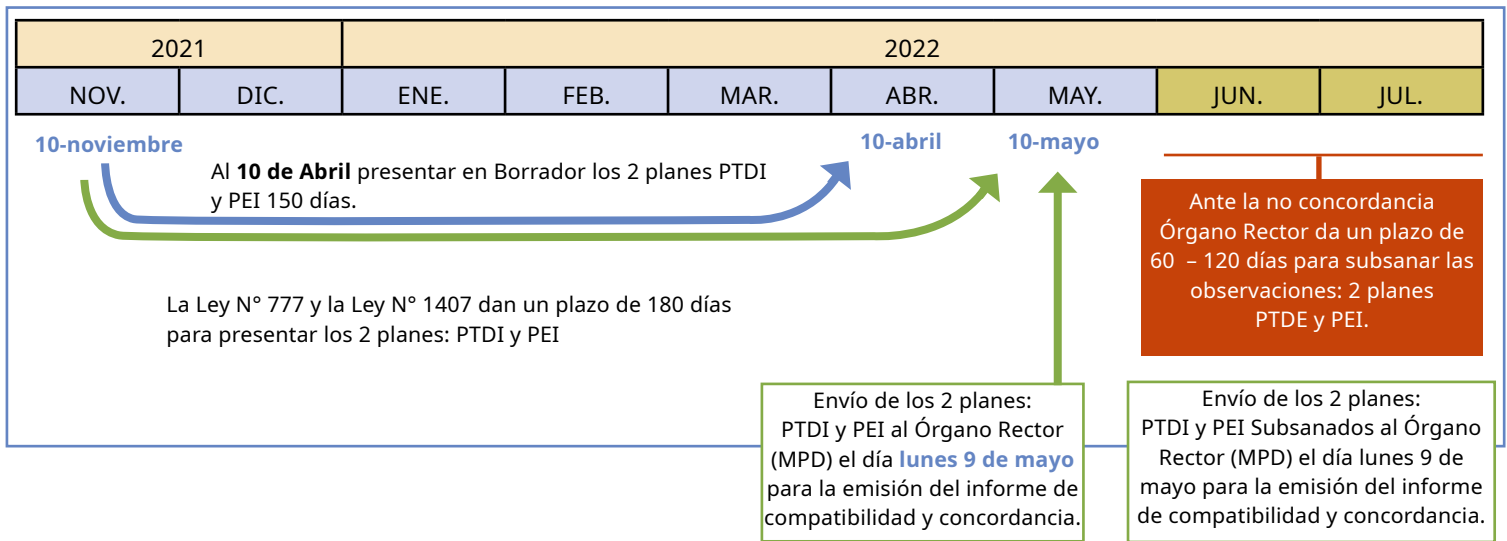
| 2021 | | 2022 | | | | | | |
|---|---|---|---|---|---|---|---|---|
| NOV. | DIC. | ENE. | FEB. | MAR. | ABR. | MAY. | JUN. | JUL. |

10-noviembre

10-abril

10-mayo

Al **10 de Abril** presentar en Borrador los 2 planes PTDI y PEI 150 días.

Ante la no concordancia Órgano Rector da un plazo de 60 – 120 días para subsanar las observaciones: 2 planes PTDE y PEI.

La Ley N° 777 y la Ley N° 1407 dan un plazo de 180 días para presentar los 2 planes: PTDI y PEI

Envío de los 2 planes: PTDI y PEI al Órgano Rector (MPD) el día **lunes 9 de mayo** para la emisión del informe de compatibilidad y concordancia.

Envío de los 2 planes: PTDI y PEI Subsanados al Órgano Rector (MPD) el día lunes 9 de mayo para la emisión del informe de compatibilidad y concordancia.